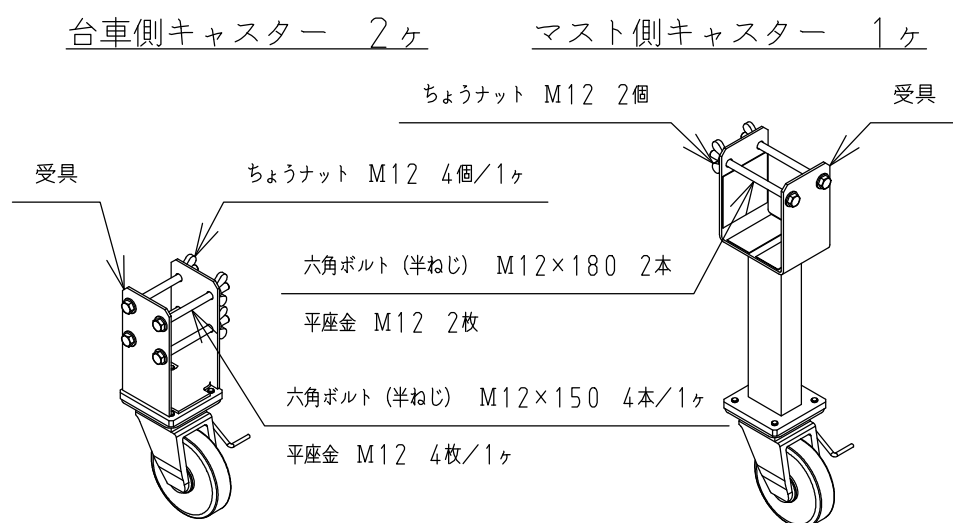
台車側キャスター　2ヶ

マスト側キャスター　1ヶ

ちょうナット　M12　2個

受具

受具

ちょうナット　M12　4個／1ヶ

六角ボルト（半ねじ）　M12×180　2本

平座金　M12　2枚

六角ボルト（半ねじ）　M12×150　4本／1ヶ

平座金　M12　4枚／1ヶ